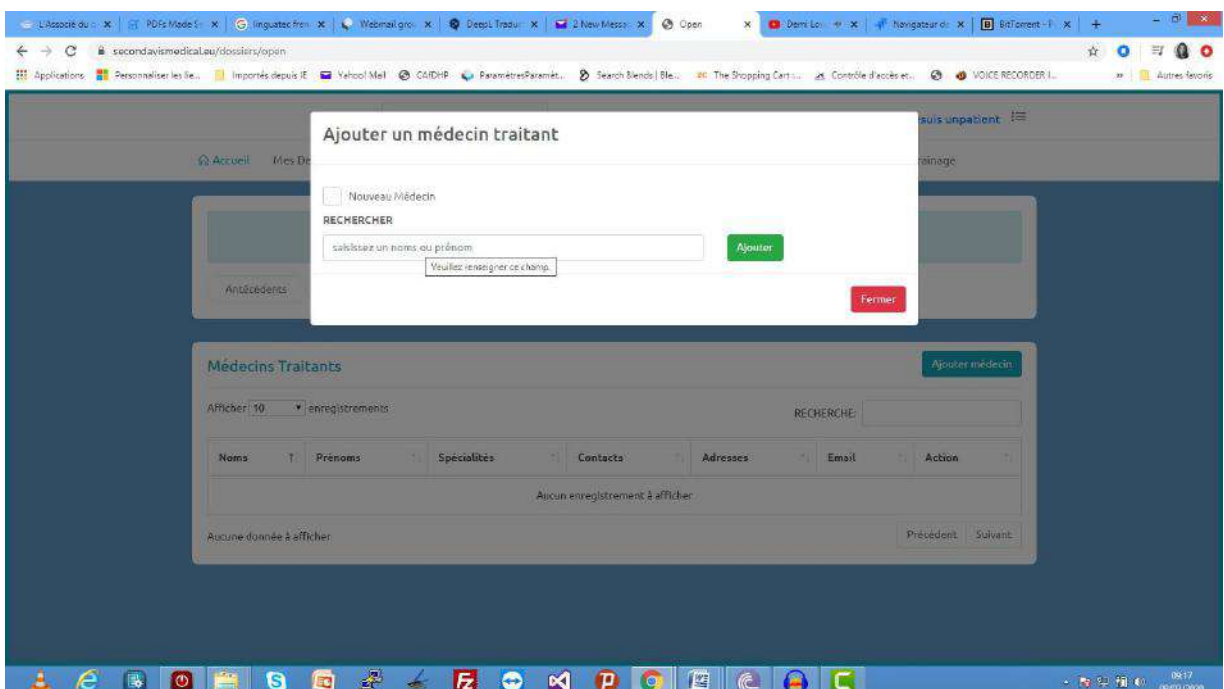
L'Associé du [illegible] | PDFs Made S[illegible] | linguatec fren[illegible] | Webmail gro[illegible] | DeepL Traduc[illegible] | 2 New Messa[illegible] | Open | Demi Lo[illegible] | navigateur d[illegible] | BitTorrent - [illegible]

secondavismedical.eu/dossiers/open

Applications | Personnaliser les lie... | Importés depuis IE | Yahoo! Mail | CAIDHP | ParamètresParamèt... | Search Blends | Ble... | The Shopping Cart ... | Contrôle d'accès et... | VOICE RECORDER I... | Autres favoris

suis unpatient

Accueil | Mes De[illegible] | rainage

Ajouter un médecin traitant

Nouveau Médecin

RECHERCHER

saisissez un noms ou prénom

Veuillez renseigner ce champ.

Ajouter

Fermer

Antécédents

Médecins Traitants

Ajouter médecin

Afficher 10 enregistrements

RECHERCHE:

| Noms | Prénoms | Spécialités | Contacts | Adresses | Email | Action |
|---|---|---|---|---|---|---|
| Aucun enregistrement à afficher | | | | | | |

Aucune donnée à afficher

Précédent | Suivant

09:17